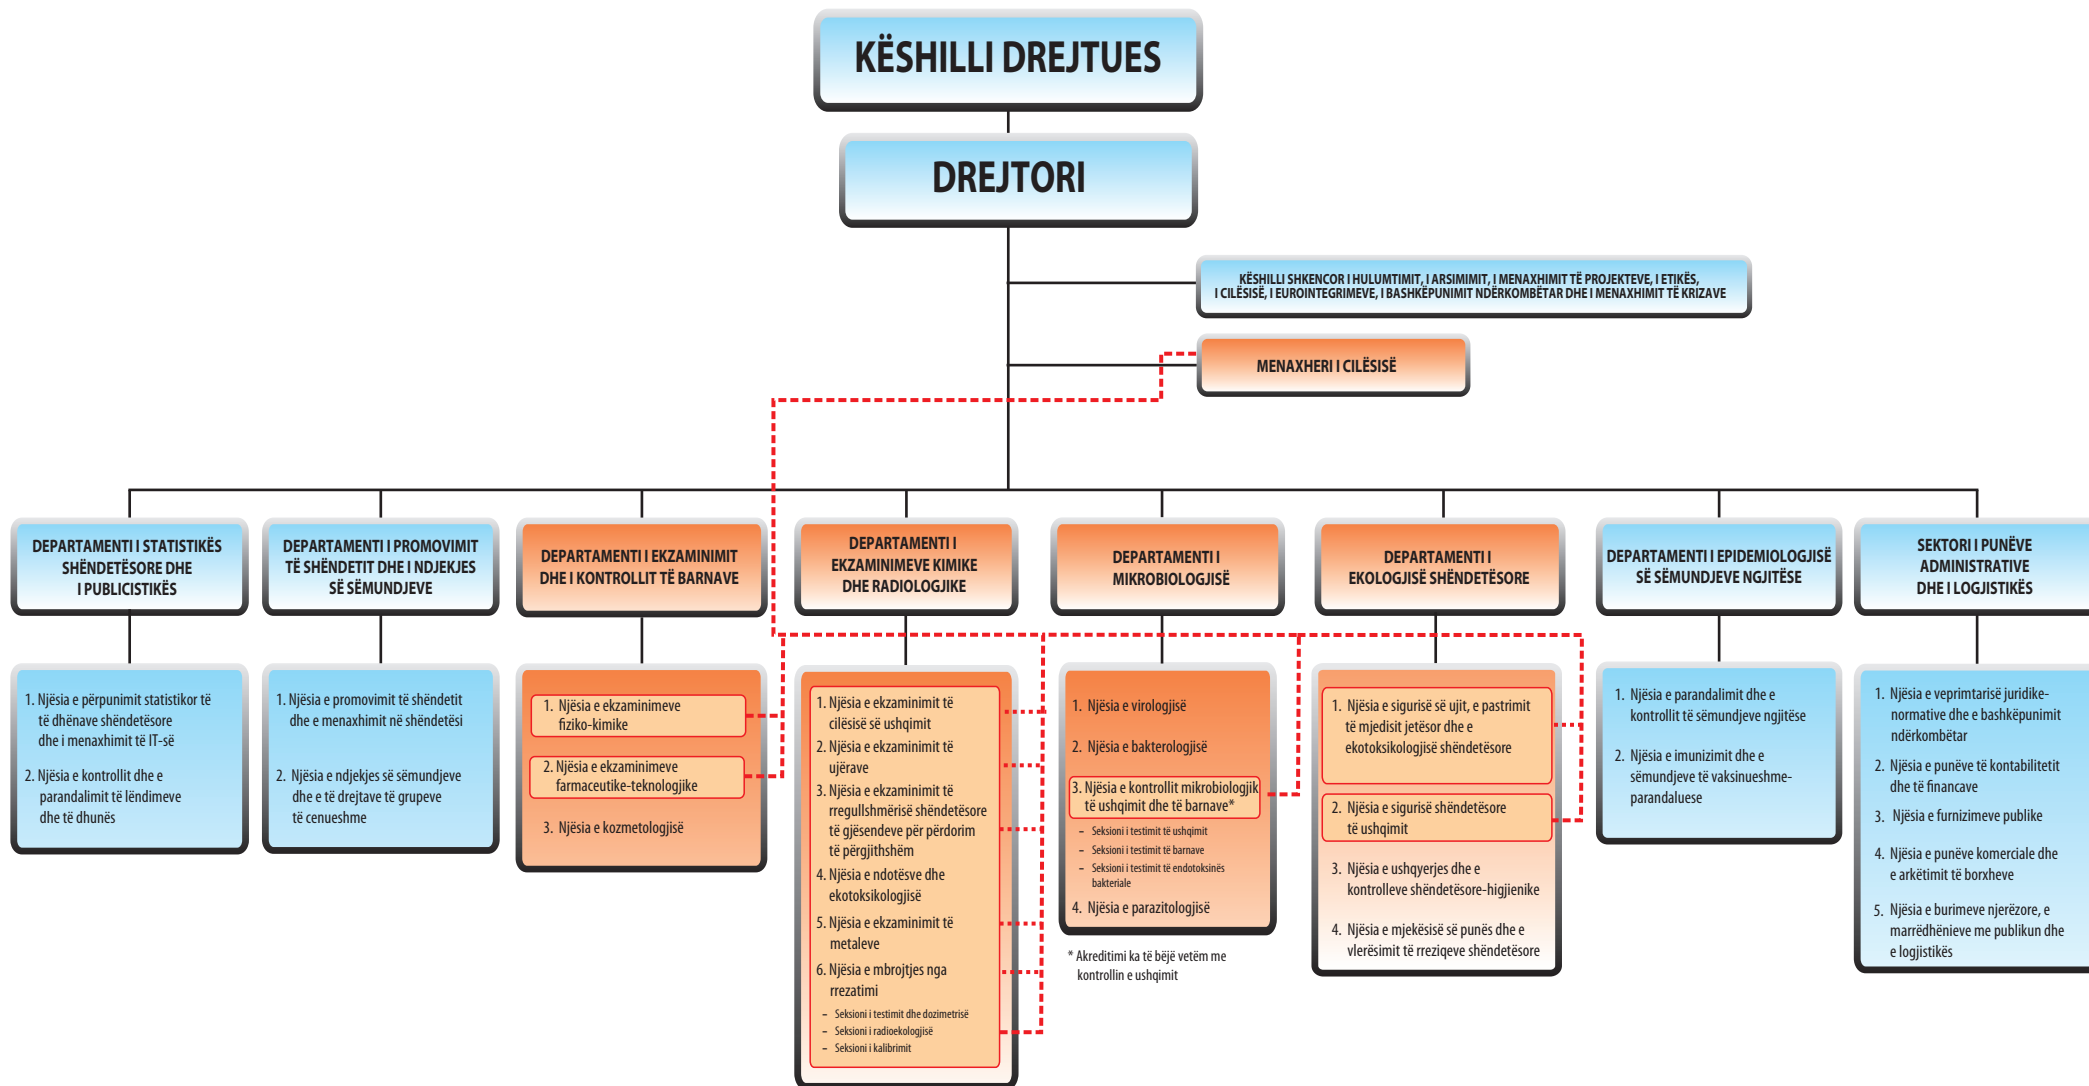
KËSHILLI DREJTUES

DREJTORI

KËSHILLI SHKENCOR I HULUMTIMIT, I ARSIMIMIT, I MENAXHIMIT TË PROJEKTEVE, I ETIKËS, I CILËSISË, I EUROINTEGRIMEVE, I BASHKËPUNIMIT NDËRKOMBËTAR DHE I MENAXHIMIT TË KRIZAVE

MENAXHERI I CILËSISË

DEPARTAMENTI I STATISTIKËS SHËNDETËSORE DHE I PUBLICISTIKËS

1. Njësia e përpunimit statistikor të të dhënave shëndetësore dhe i menaxhimit të IT-së
2. Njësia e kontrollit dhe e parandalimit të lëndimeve dhe të dhunës

DEPARTAMENTI I PROMOVIMIT TË SHËNDETIT DHE I NDJEKJES SË SËMUNDJEVE

1. Njësia e promovimit të shëndetit dhe e menaxhimit në shëndetësi
2. Njësia e ndjekjes së sëmundjeve dhe e të drejtave të grupeve të cenueshme

DEPARTAMENTI I EKZAMINIMIT DHE I KONTROLLIT TË BARNAVE

1. Njësia e ekzaminimeve fiziko-kimike
2. Njësia e ekzaminimeve farmaceutike-teknologjike
3. Njësia e kozmetologjisë

DEPARTAMENTI I EKZAMINIMEVE KIMIKE DHE RADIOLOGJIKE

1. Njësia e ekzaminimit të cilësisë së ushqimit
2. Njësia e ekzaminimit të ujërave
3. Njësia e ekzaminimit të rregullshmërisë shëndetësore të gjësendeve për përdorim të përgjithshëm
4. Njësia e ndotësve dhe ekotoksikologjisë
5. Njësia e ekzaminimit të metaleve
6. Njësia e mbrojtjes nga rrezatimi
– Seksioni i testimit dhe dozimetrisë
– Seksioni i radioekologjisë
– Seksioni i kalibrimit

DEPARTAMENTI I MIKROBIOLOGJISË

1. Njësia e virologjisë
2. Njësia e bakterologjisë
3. Njësia e kontrollit mikrobiologjik të ushqimit dhe të barnave*
– Seksioni i testimit të ushqimit
– Seksioni i testimit të barnave
– Seksioni i testimit të endotoksinës bakteriale
4. Njësia e parazitologjisë

* Akreditimi ka të bëjë vetëm me kontrollin e ushqimit

DEPARTAMENTI I EKOLOGJISË SHËNDETËSORE

1. Njësia e sigurisë së ujit, e pastrimit të mjedisit jetësor dhe e ekotoksikologjisë shëndetësore
2. Njësia e sigurisë shëndetësore të ushqimit
3. Njësia e ushqyerjes dhe e kontrolleve shëndetësore-higjienike
4. Njësia e mjekësisë së punës dhe e vlerësimit të rreziqeve shëndetësore

DEPARTAMENTI I EPIDEMIOLOGJISË SË SËMUNDJEVE NGJITËSE

1. Njësia e parandalimit dhe e kontrollit të sëmundjeve ngjitëse
2. Njësia e imunizimit dhe e sëmundjeve të vaksinueshme-parandaluese

SEKTORI I PUNËVE ADMINISTRATIVE DHE I LOGJISTIKËS

1. Njësia e veprimtarisë juridike-normative dhe e bashkëpunimit ndërkombëtar
2. Njësia e punëve të kontabilitetit dhe të financave
3. Njësia e furnizimeve publike
4. Njësia e punëve komerciale dhe e arkëtimit të borxheve
5. Njësia e burimeve njerëzore, e marrëdhënieve me publikun dhe e logjistikës